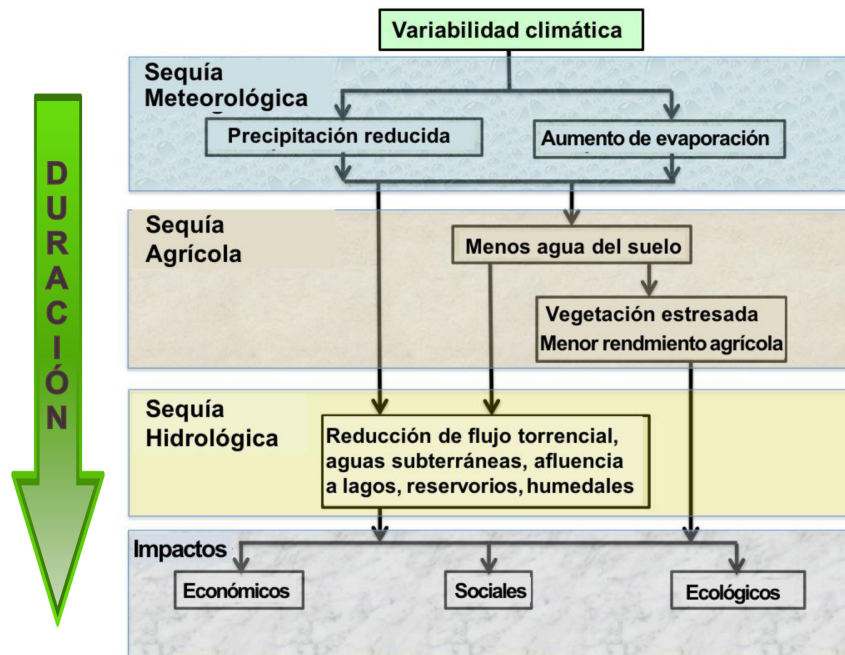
DURACIÓN

Variabilidad climática

Sequía Meteorológica

Precipitación reducida

Aumento de evaporación

Sequía Agrícola

Menos agua del suelo

Vegetación estresada
Menor rendmiento agrícola

Sequía Hidrológica

Reducción de flujo torrencial, aguas subterráneas, afluencia a lagos, reservorios, humedales

Impactos

Económicos

Sociales

Ecológicos